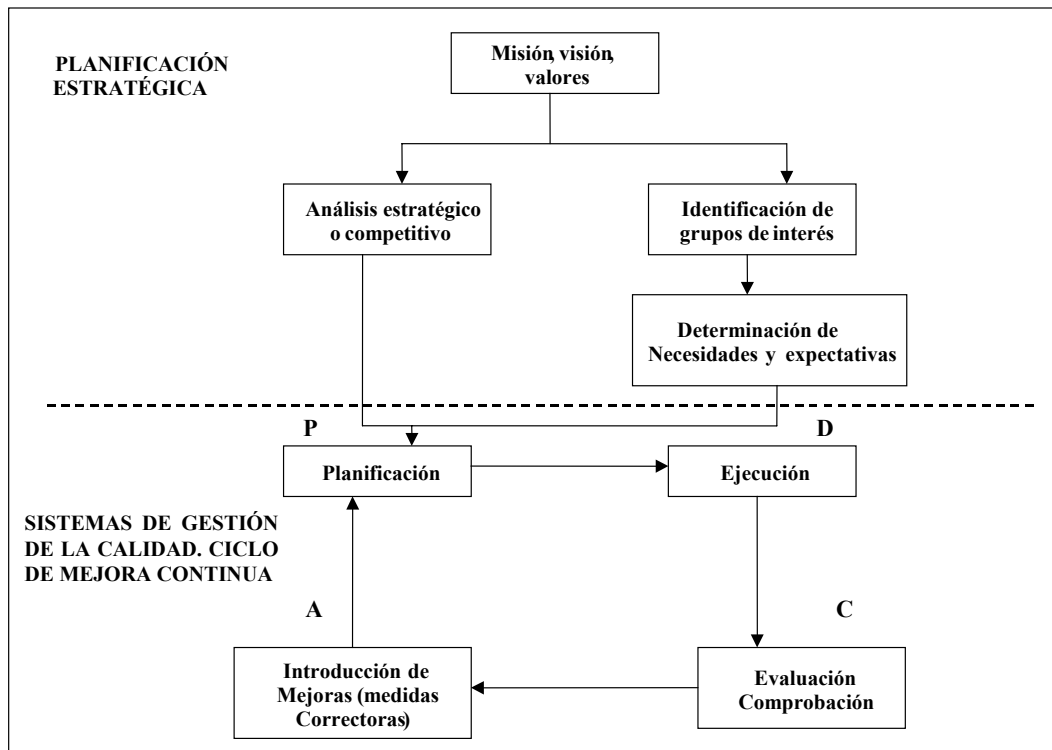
PLANIFICACIÓN ESTRATÉGICA

Misión, visión, valores

Análisis estratégico o competitivo

Identificación de grupos de interés

Determinación de Necesidades y expectativas

P

D

Planificación

Ejecución

SISTEMAS DE GESTIÓN DE LA CALIDAD. CICLO DE MEJORA CONTINUA

A

C

Introducción de Mejoras (medidas Correctoras)

Evaluación Comprobación